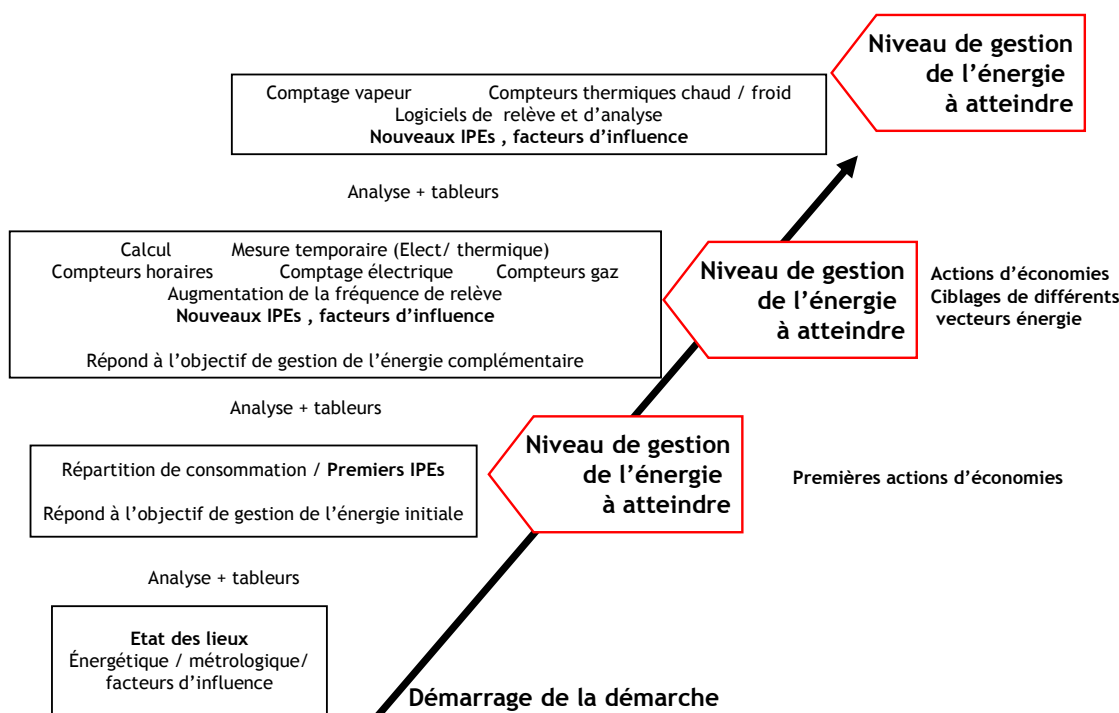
Niveau de gestion de l'énergie à atteindre

Comptage vapeur Compteurs thermiques chaud / froid
Logiciels de relève et d'analyse
**Nouveaux IPEs , facteurs d'influence**

Analyse + tableurs

Calcul Mesure temporaire (Elect/ thermique)
Compteurs horaires Comptage électrique Compteurs gaz
Augmentation de la fréquence de relève
**Nouveaux IPEs , facteurs d'influence**

Répond à l'objectif de gestion de l'énergie complémentaire

Niveau de gestion de l'énergie à atteindre

Actions d'économies
Ciblages de différents vecteurs énergie

Analyse + tableurs

Répartition de consommation / **Premiers IPEs**

Répond à l'objectif de gestion de l'énergie initiale

Niveau de gestion de l'énergie à atteindre

Premières actions d'économies

Analyse + tableurs

**Etat des lieux**
Énergétique / métrologique/ facteurs d'influence

Démarrage de la démarche